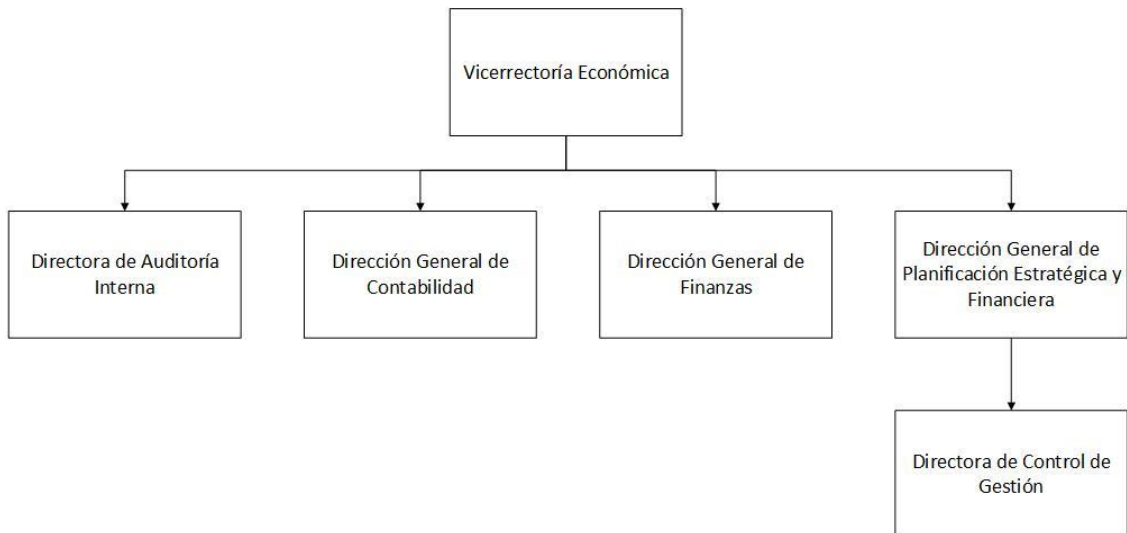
Vicerrectoría Económica

Directora de Auditoría Interna

Dirección General de Contabilidad

Dirección General de Finanzas

Dirección General de Planificación Estratégica y Financiera

Directora de Control de Gestión